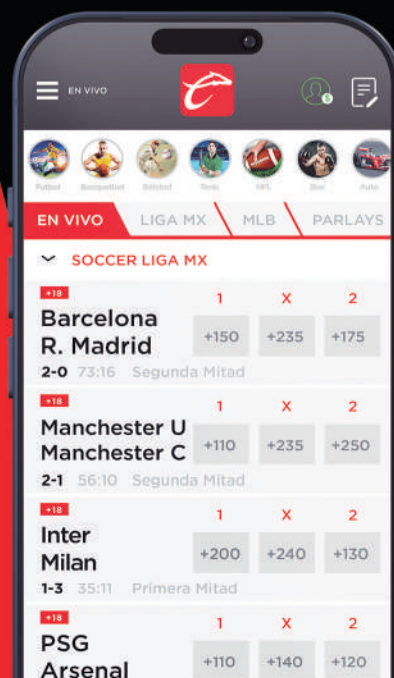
EN VIVO

Futbol Basquetbol Béisbol Tenis NFL Box Auto

EN VIVO LIGA MX MLB PARLAYS

SOCCER LIGA MX

+18
Barcelona
R. Madrid
2-0 73:16 Segunda Mitad
1 +150
X +235
2 +175

+18
Manchester U
Manchester C
2-1 56:10 Segunda Mitad
1 +110
X +235
2 +250

+18
Inter
Milan
1-3 35:11 Primera Mitad
1 +200
X +240
2 +130

+18
PSG
Arsenal
1 +110
X +140
2 +120